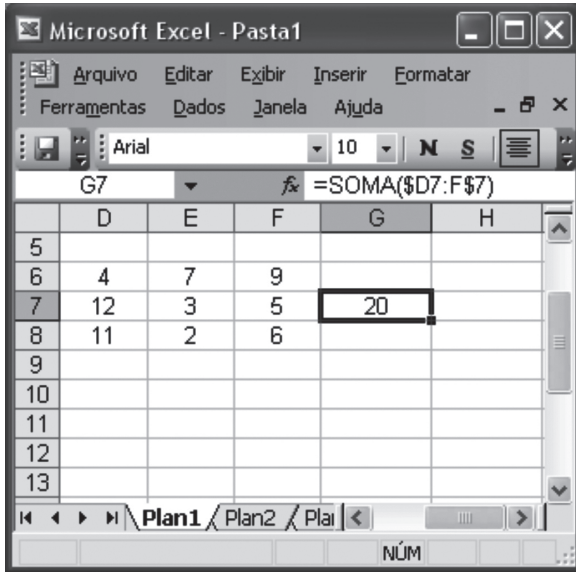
Microsoft Excel - Pasta1

Arquivo Editar Exibir Inserir Formatar Ferramentas Dados Janela Ajuda

Arial 10 N S

G7 $f_x$ =SOMA($D7:F$7)

|  | D | E | F | G | H |
|---|---|---|---|---|---|
| 5 |  |  |  |  |  |
| 6 | 4 | 7 | 9 |  |  |
| 7 | 12 | 3 | 5 | 20 |  |
| 8 | 11 | 2 | 6 |  |  |
| 9 |  |  |  |  |  |
| 10 |  |  |  |  |  |
| 11 |  |  |  |  |  |
| 12 |  |  |  |  |  |
| 13 |  |  |  |  |  |

Plan1 Plan2 Pla

NÚM